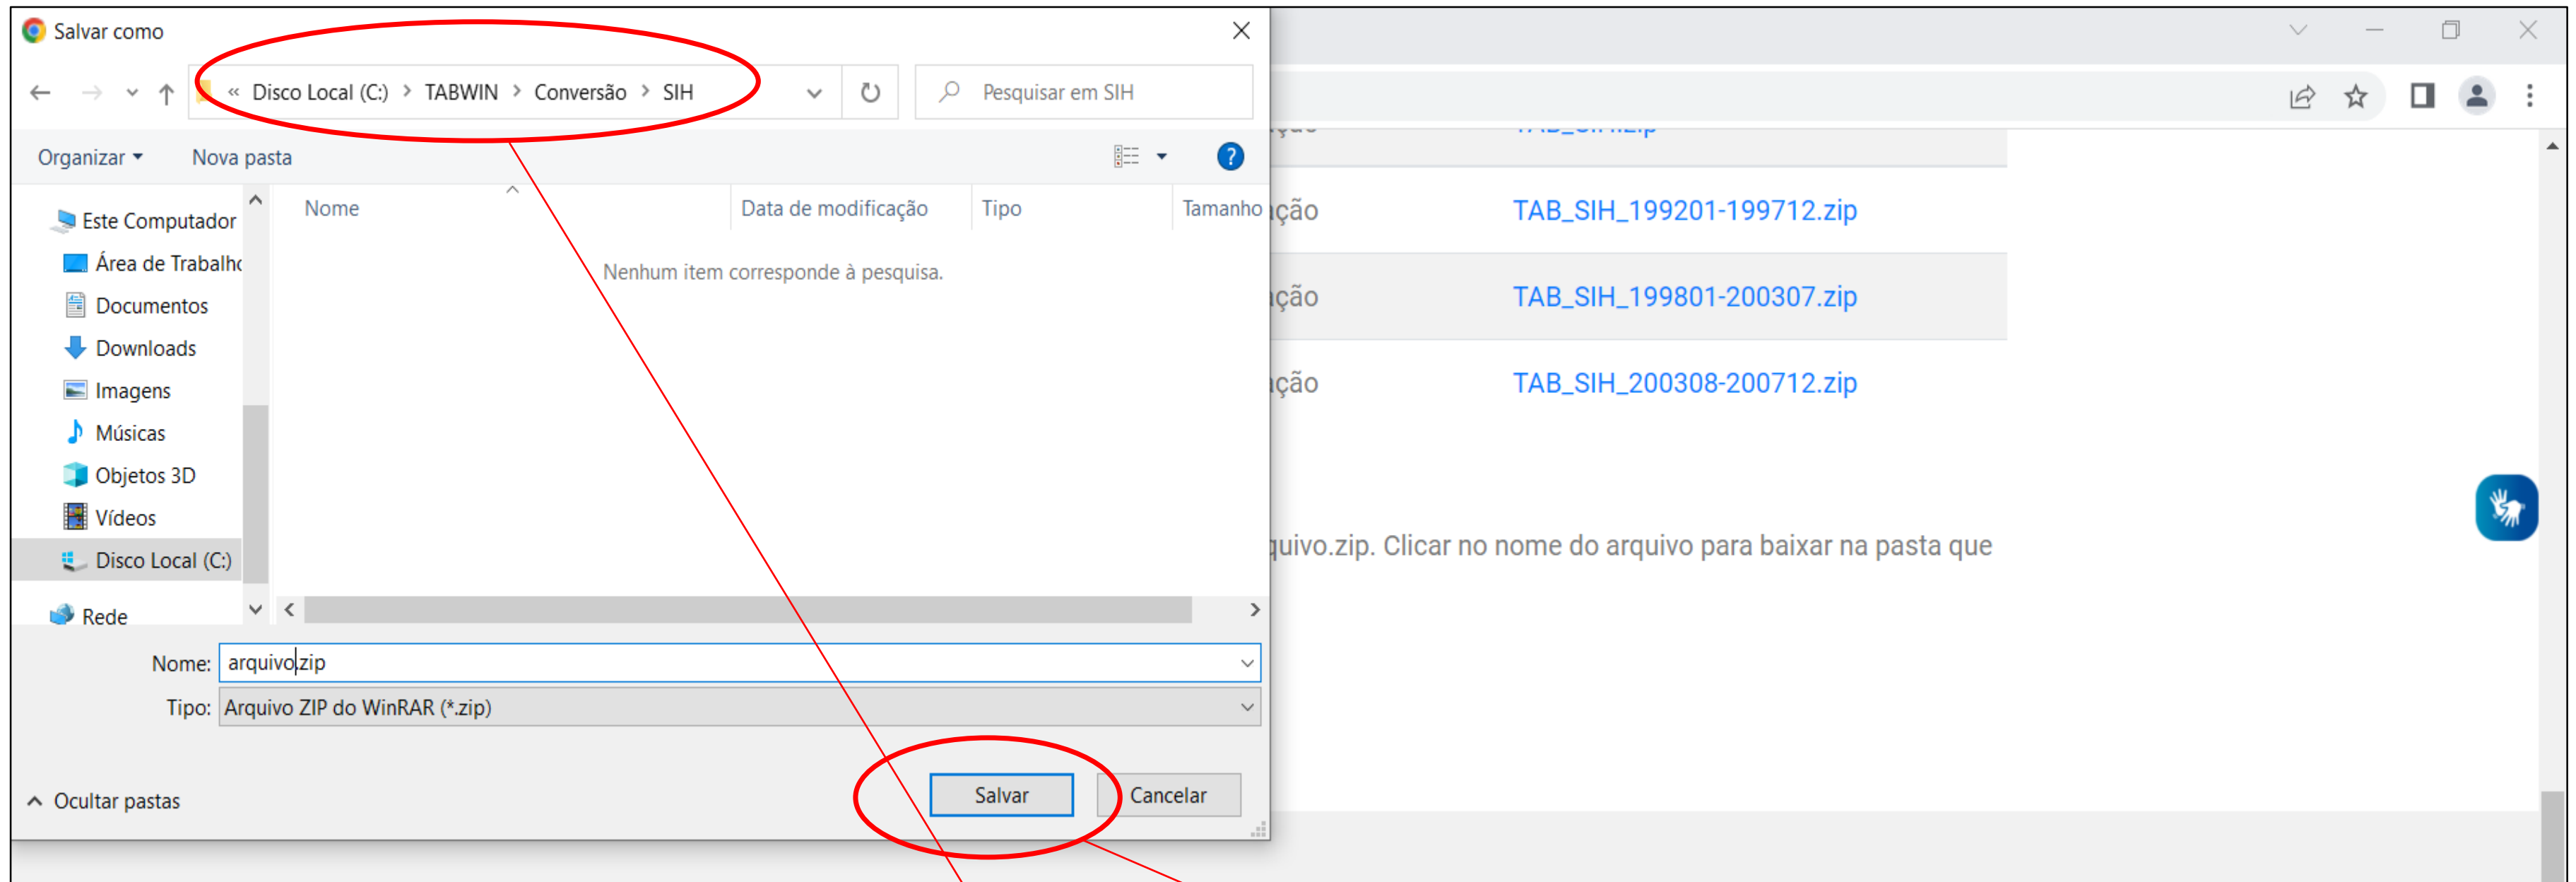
Salvar como

« Disco Local (C:) › TABWIN › Conversão › SIH

Pesquisar em SIH

Organizar ▾ Nova pasta

Este Computador
Área de Trabalho
Documentos
Downloads
Imagens
Músicas
Objetos 3D
Vídeos
Disco Local (C:)
Rede

| Nome | Data de modificação | Tipo | Tamanho |
|---|---|---|---|

Nenhum item corresponde à pesquisa.

Nome: arquivo.zip

Tipo: Arquivo ZIP do WinRAR (*.zip)

Ocultar pastas

Salvar

Cancelar

ção TAB_SIH_199201-199712.zip

ção TAB_SIH_199801-200307.zip

ção TAB_SIH_200308-200712.zip

quivo.zip. Clicar no nome do arquivo para baixar na pasta que